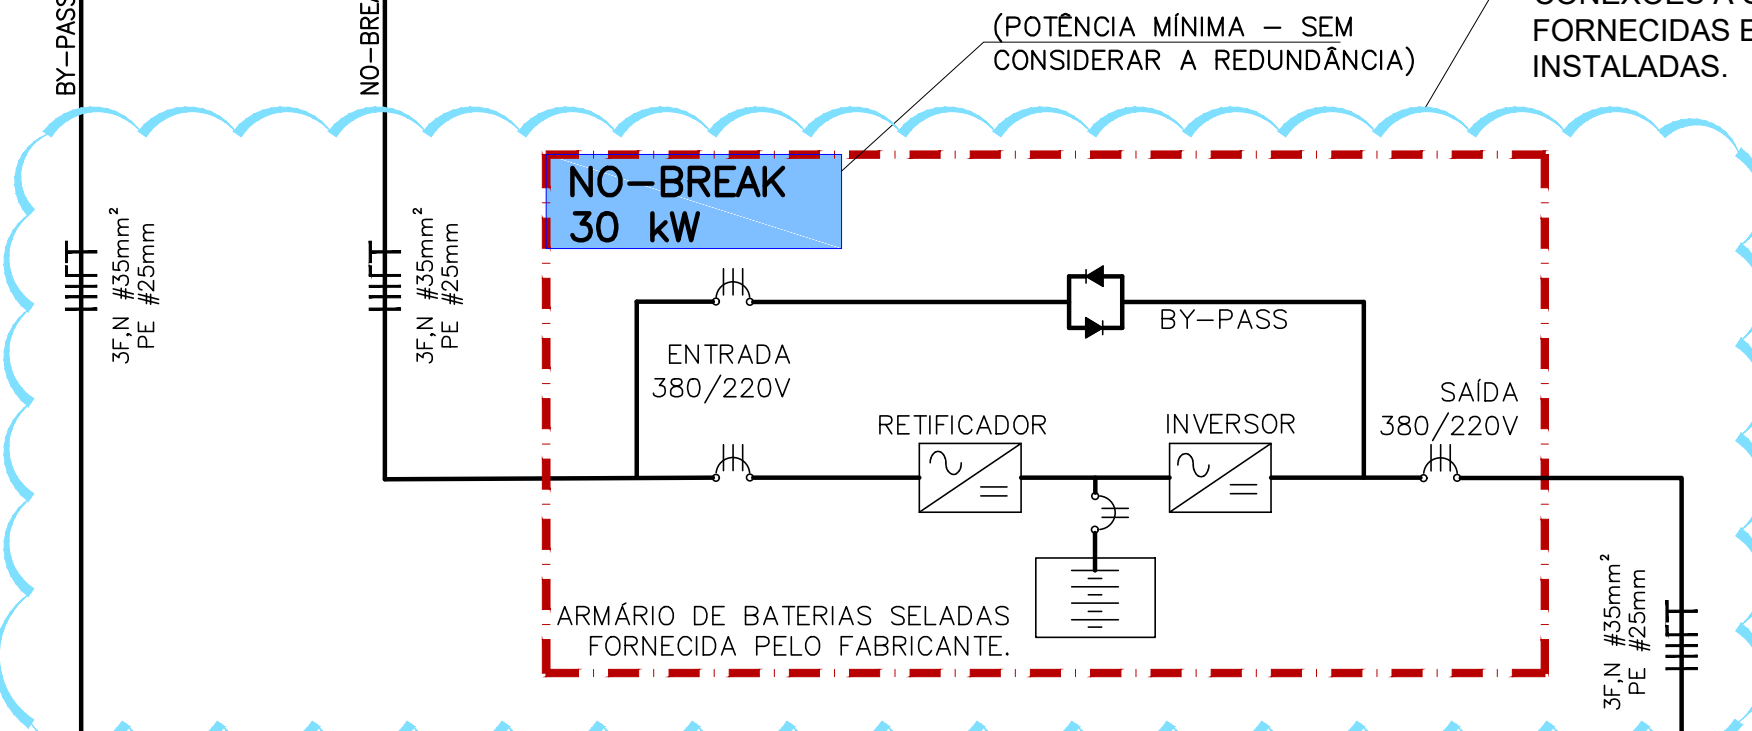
BY–PASS

NO–BREA

(POTÊNCIA MÍNIMA – SEM CONSIDERAR A REDUNDÂNCIA)

FORNECIDAS E INSTALADAS.

3F,N #35mm$^2$
PE #25mm

3F,N #35mm$^2$
PE #25mm

NO–BREAK
30 kW

BY–PASS

ENTRADA
380/220V

SAÍDA
380/220V

RETIFICADOR

INVERSOR

ARMÁRIO DE BATERIAS SELADAS
FORNECIDA PELO FABRICANTE.

3F,N #35mm$^2$
PE #25mm